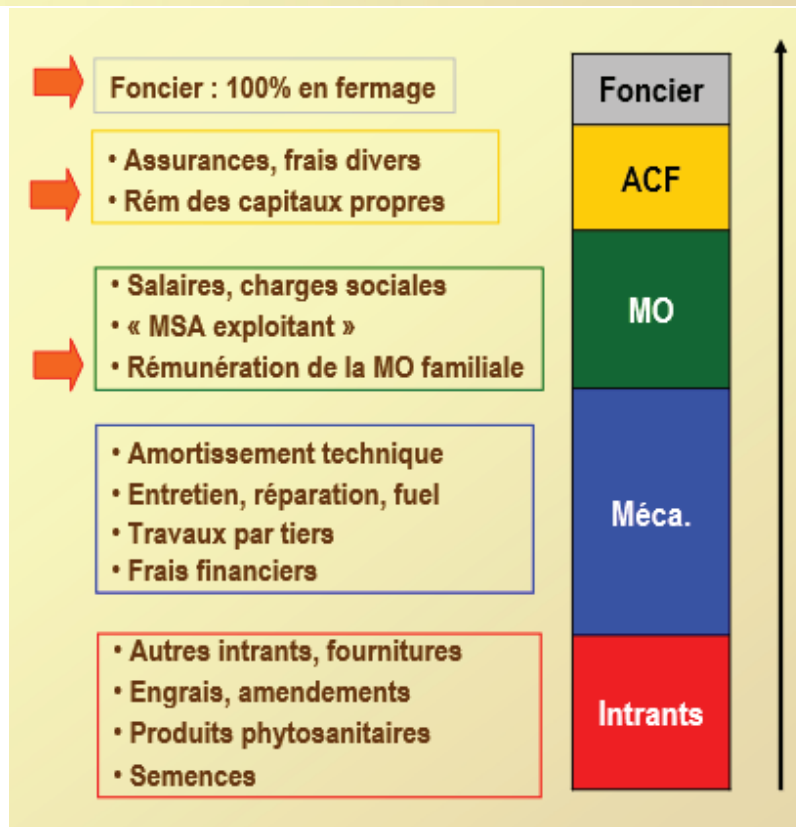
Foncier : 100% en fermage

• Assurances, frais divers
• Rém des capitaux propres

• Salaires, charges sociales
• « MSA exploitant »
• Rémunération de la MO familiale

• Amortissement technique
• Entretien, réparation, fuel
• Travaux par tiers
• Frais financiers

• Autres intrants, fournitures
• Engrais, amendements
• Produits phytosanitaires
• Semences

Foncier
ACF
MO
Méca.
Intrants